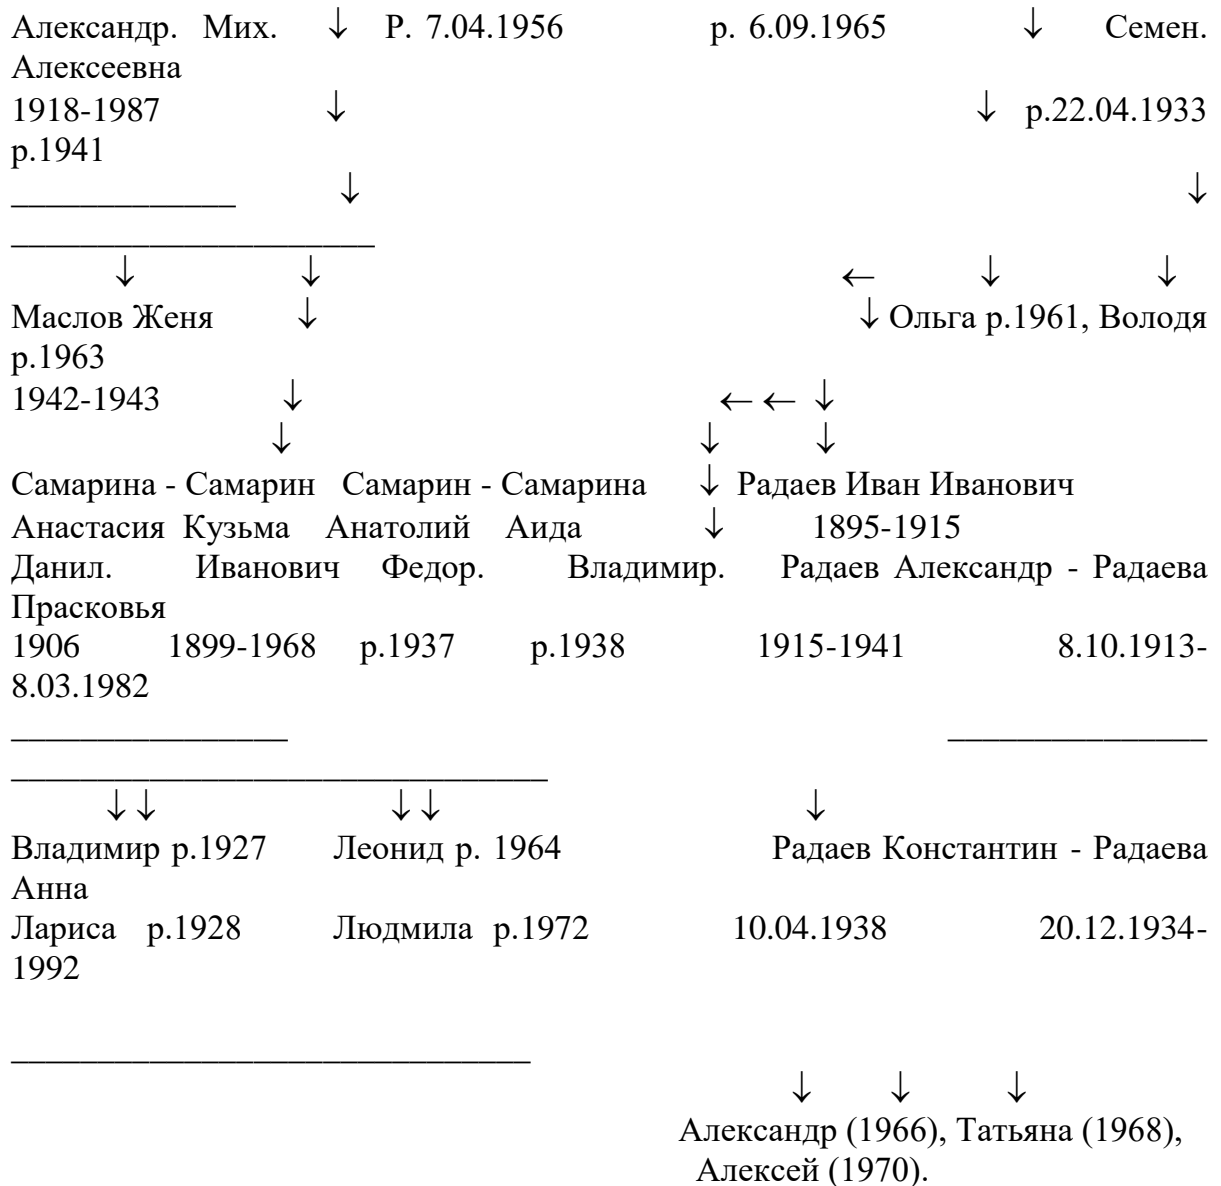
Александр. Мих. ↓ Р. 7.04.1956 р. 6.09.1965 ↓ Семен. Алексеевна
1918-1987 ↓ ↓ р.22.04.1933 р.1941
_____________ ↓ ↓
______________________
↓ ↓ ← ↓ ↓
Маслов Женя ↓ ↓ Ольга р.1961, Володя р.1963
1942-1943 ↓ ← ← ↓
↓ ↓ ↓
Самарина - Самарин Самарин - Самарина ↓ Радаев Иван Иванович
Анастасия Кузьма Анатолий Аида ↓ 1895-1915
Данил. Иванович Федор. Владимир. Радаев Александр - Радаева Прасковья
1906 1899-1968 р.1937 р.1938 1915-1941 8.10.1913-8.03.1982
________________ ________________
_________________________________
↓↓ ↓↓ ↓
Владимир р.1927 Леонид р. 1964 Радаев Константин - Радаева Анна
Лариса р.1928 Людмила р.1972 10.04.1938 20.12.1934-1992

______________________________
↓ ↓ ↓
Александр (1966), Татьяна (1968), Алексей (1970).